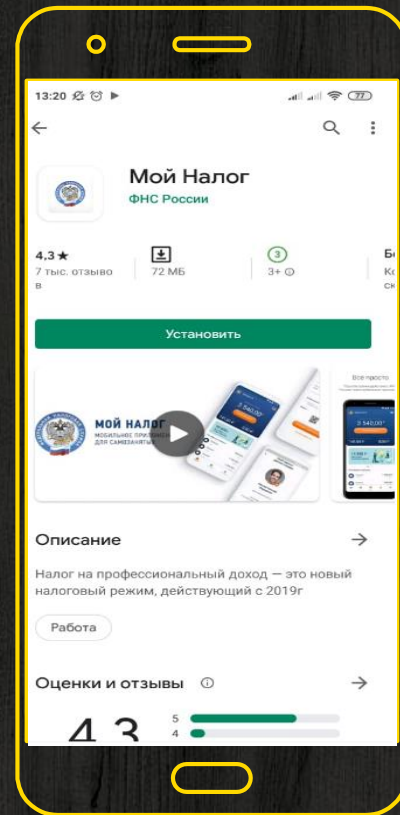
13:20

77

Мой Налог

ФНС России

4,3 ★

7 тыс. отзыво в

72 МБ

3

3+

Б

Ка

ск

Установить

МОЙ НАЛОГ

МОБИЛЬНОЕ ПРИЛОЖЕНИЕ ДЛЯ САМОЗАНЯТЫХ

Всё просто

Описание

Налог на профессиональный доход — это новый налоговый режим, действующий с 2019г

Работа

Оценки и отзывы

4,3

5

4